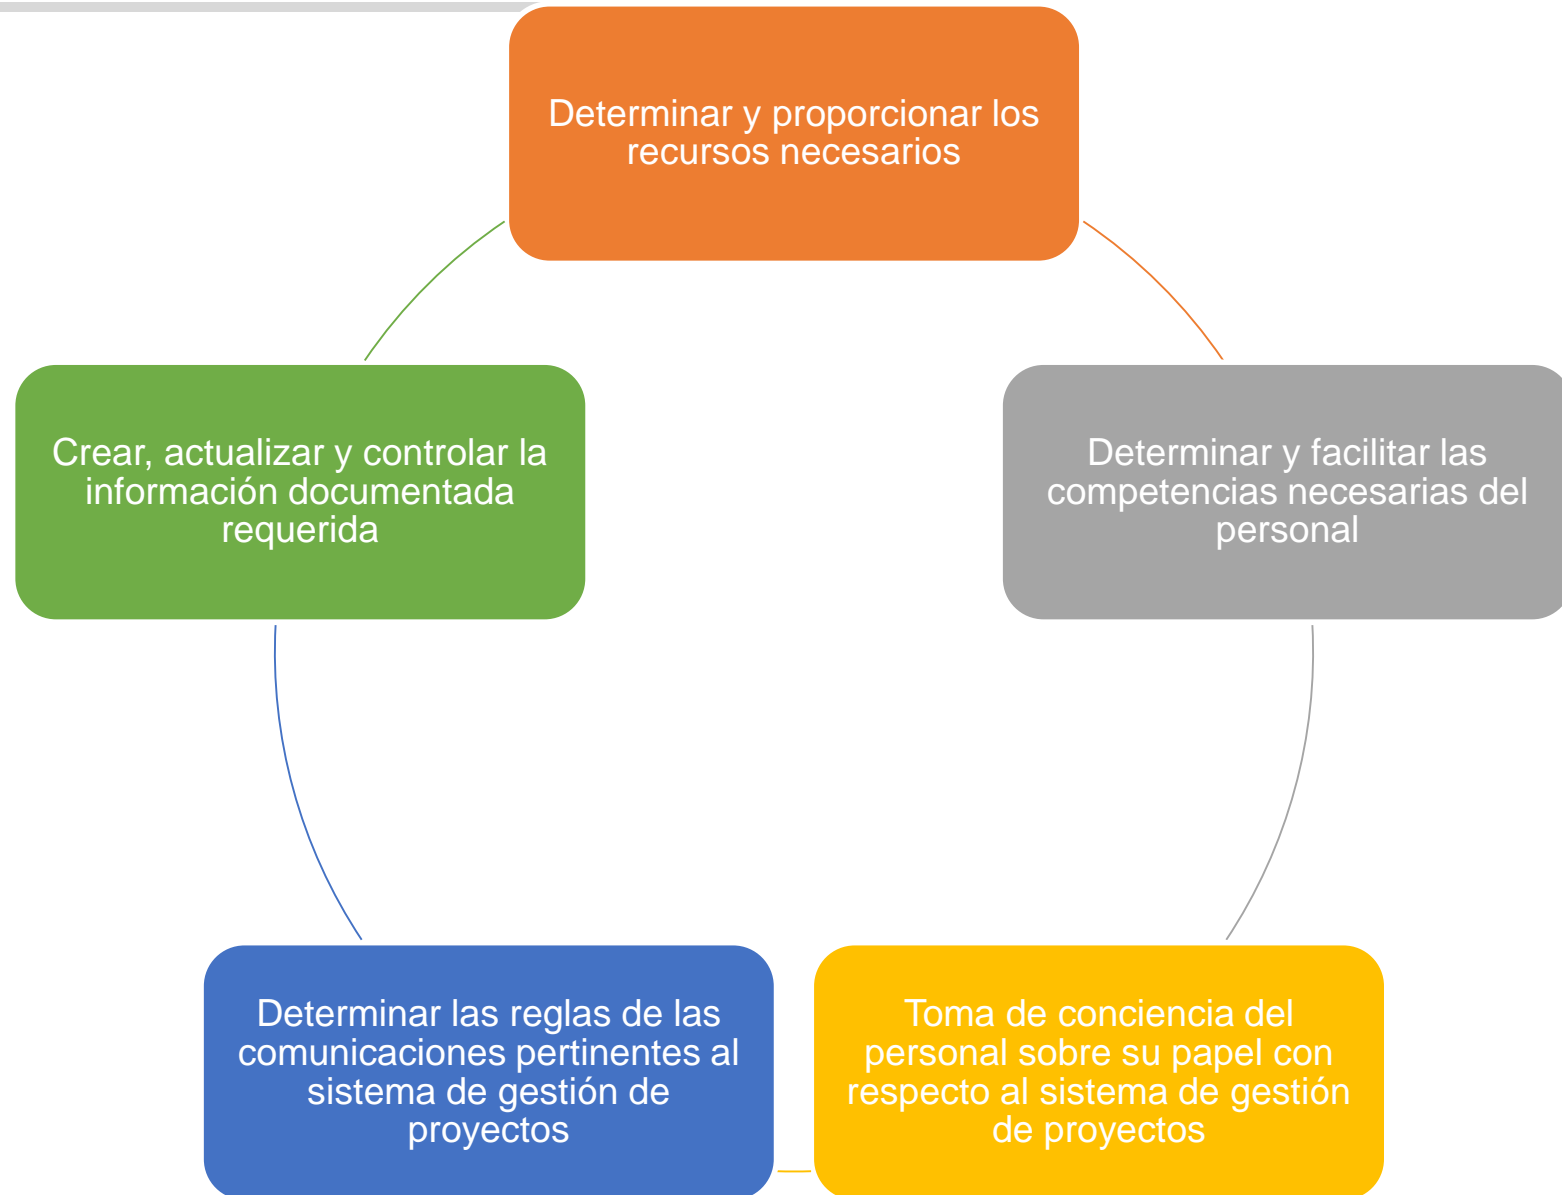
Determinar y proporcionar los recursos necesarios

Determinar y facilitar las competencias necesarias del personal

Toma de conciencia del personal sobre su papel con respecto al sistema de gestión de proyectos

Determinar las reglas de las comunicaciones pertinentes al sistema de gestión de proyectos

Crear, actualizar y controlar la información documentada requerida